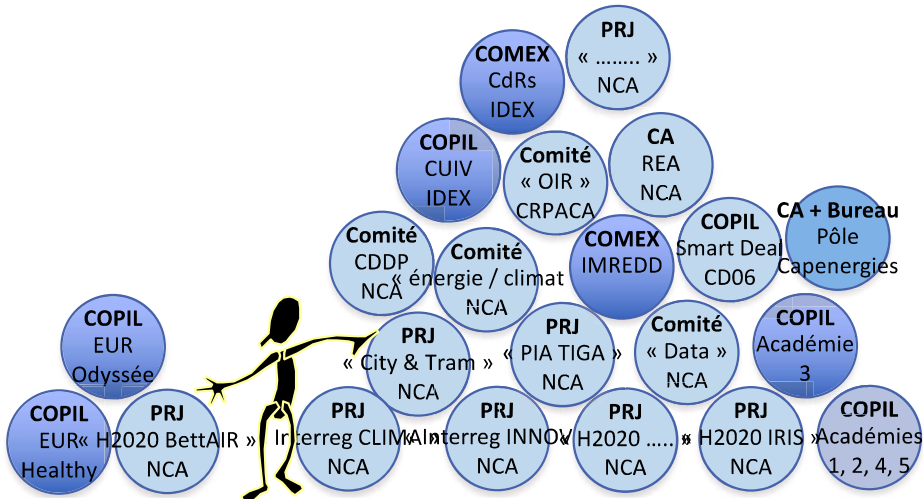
PRJ
« …….. »
NCA

COMEX
CdRs
IDEX

COPIL
CUIV
IDEX

Comité
« OIR »
CRPACA

CA
REA
NCA

COPIL
Smart Deal
CD06

CA + Bureau
Pôle
Capenergies

Comité
CDDP
NCA

Comité
« énergie / climat »
NCA

COMEX
IMREDD

COPIL
EUR
Odyssée

PRJ
« City & Tram »
NCA

PRJ
« PIA TIGA »
NCA

Comité
« Data »
NCA

COPIL
Académie
3

COPIL
EUR
Healthy

PRJ
« H2020 BettAIR »
NCA

PRJ
Interreg CLIMA
NCA

PRJ
Interreg INNOV
NCA

PRJ
« H2020 ….. »
NCA

PRJ
« H2020 IRIS »
NCA

COPIL
Académies
1, 2, 4, 5